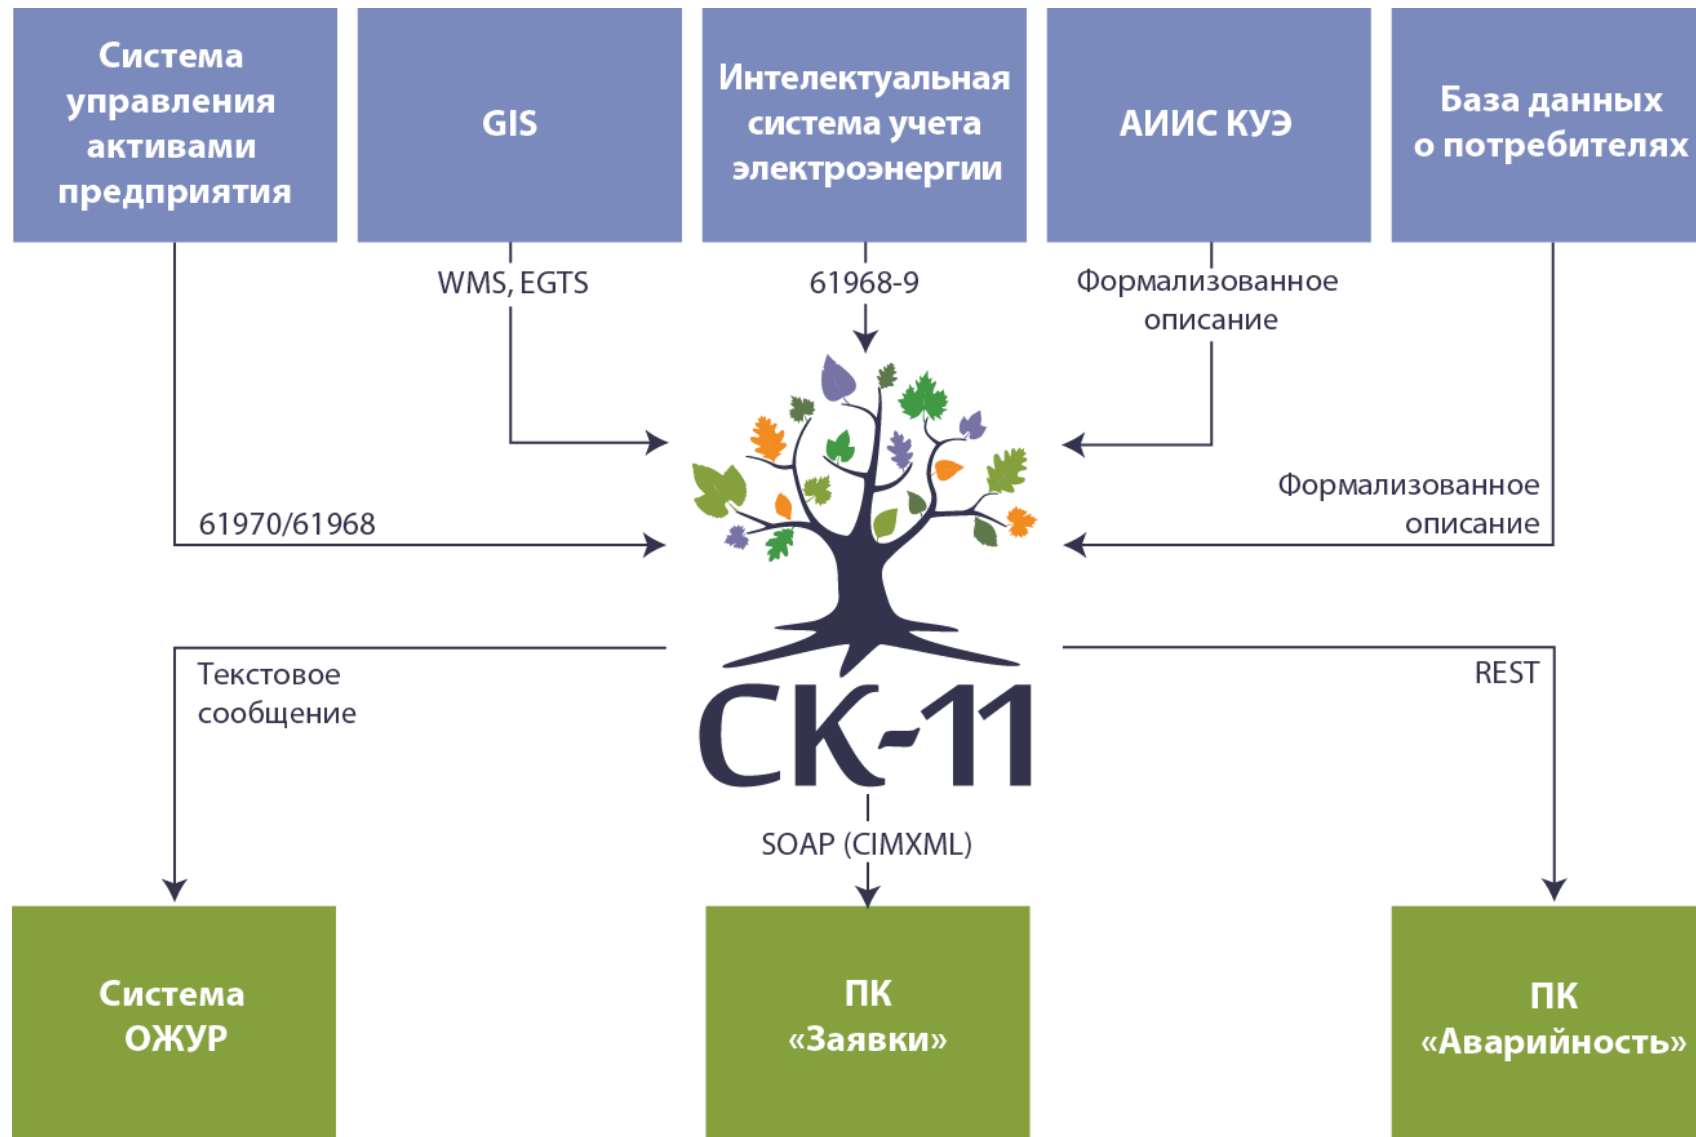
Система управления активами предприятия

GIS

Интелектуальная система учета электроэнергии

АИИС КУЭ

База данных о потребителях

WMS, EGTS

61968-9

Формализованное описание

Формализованное описание

61970/61968

Текстовое сообщение

REST

СК-11

SOAP (CIMXML)

Система ОЖУР

ПК «Заявки»

ПК «Аварийность»